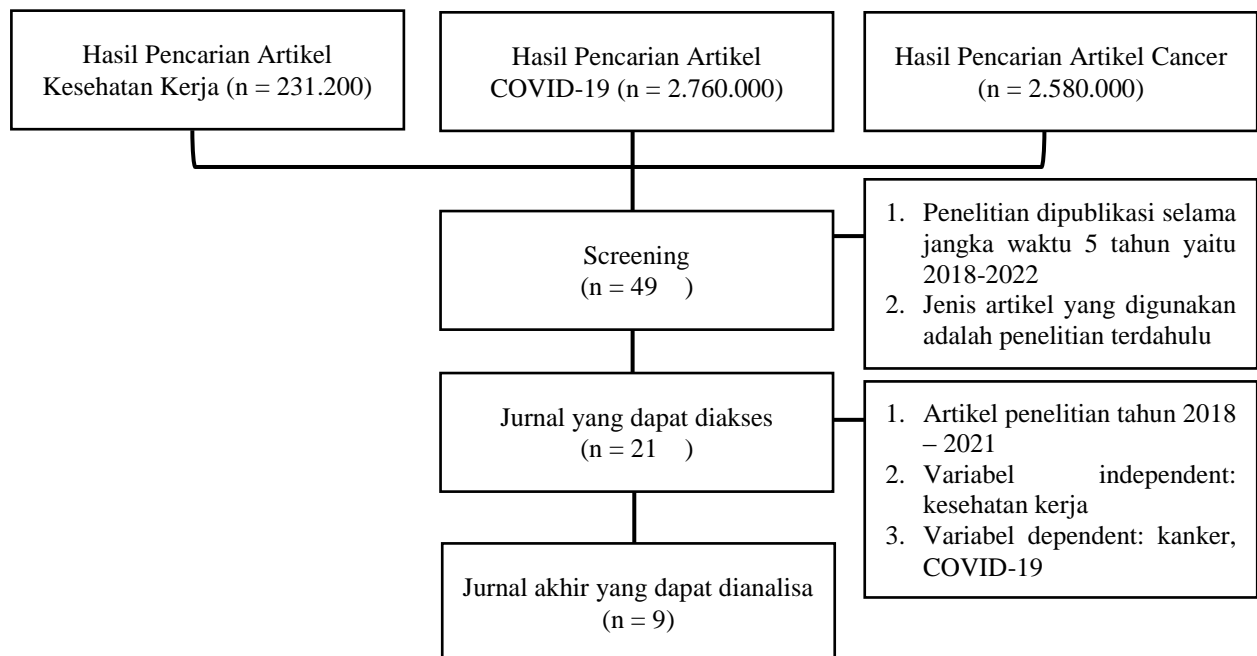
Hasil Pencarian Artikel Kesehatan Kerja (n = 231.200)

Hasil Pencarian Artikel COVID-19 (n = 2.760.000)

Hasil Pencarian Artikel Cancer (n = 2.580.000)

Screening
(n = 49 )

1. Penelitian dipublikasi selama jangka waktu 5 tahun yaitu 2018-2022
2. Jenis artikel yang digunakan adalah penelitian terdahulu

Jurnal yang dapat diakses
(n = 21 )

1. Artikel penelitian tahun 2018 – 2021
2. Variabel independent: kesehatan kerja
3. Variabel dependent: kanker, COVID-19

Jurnal akhir yang dapat dianalisa
(n = 9)